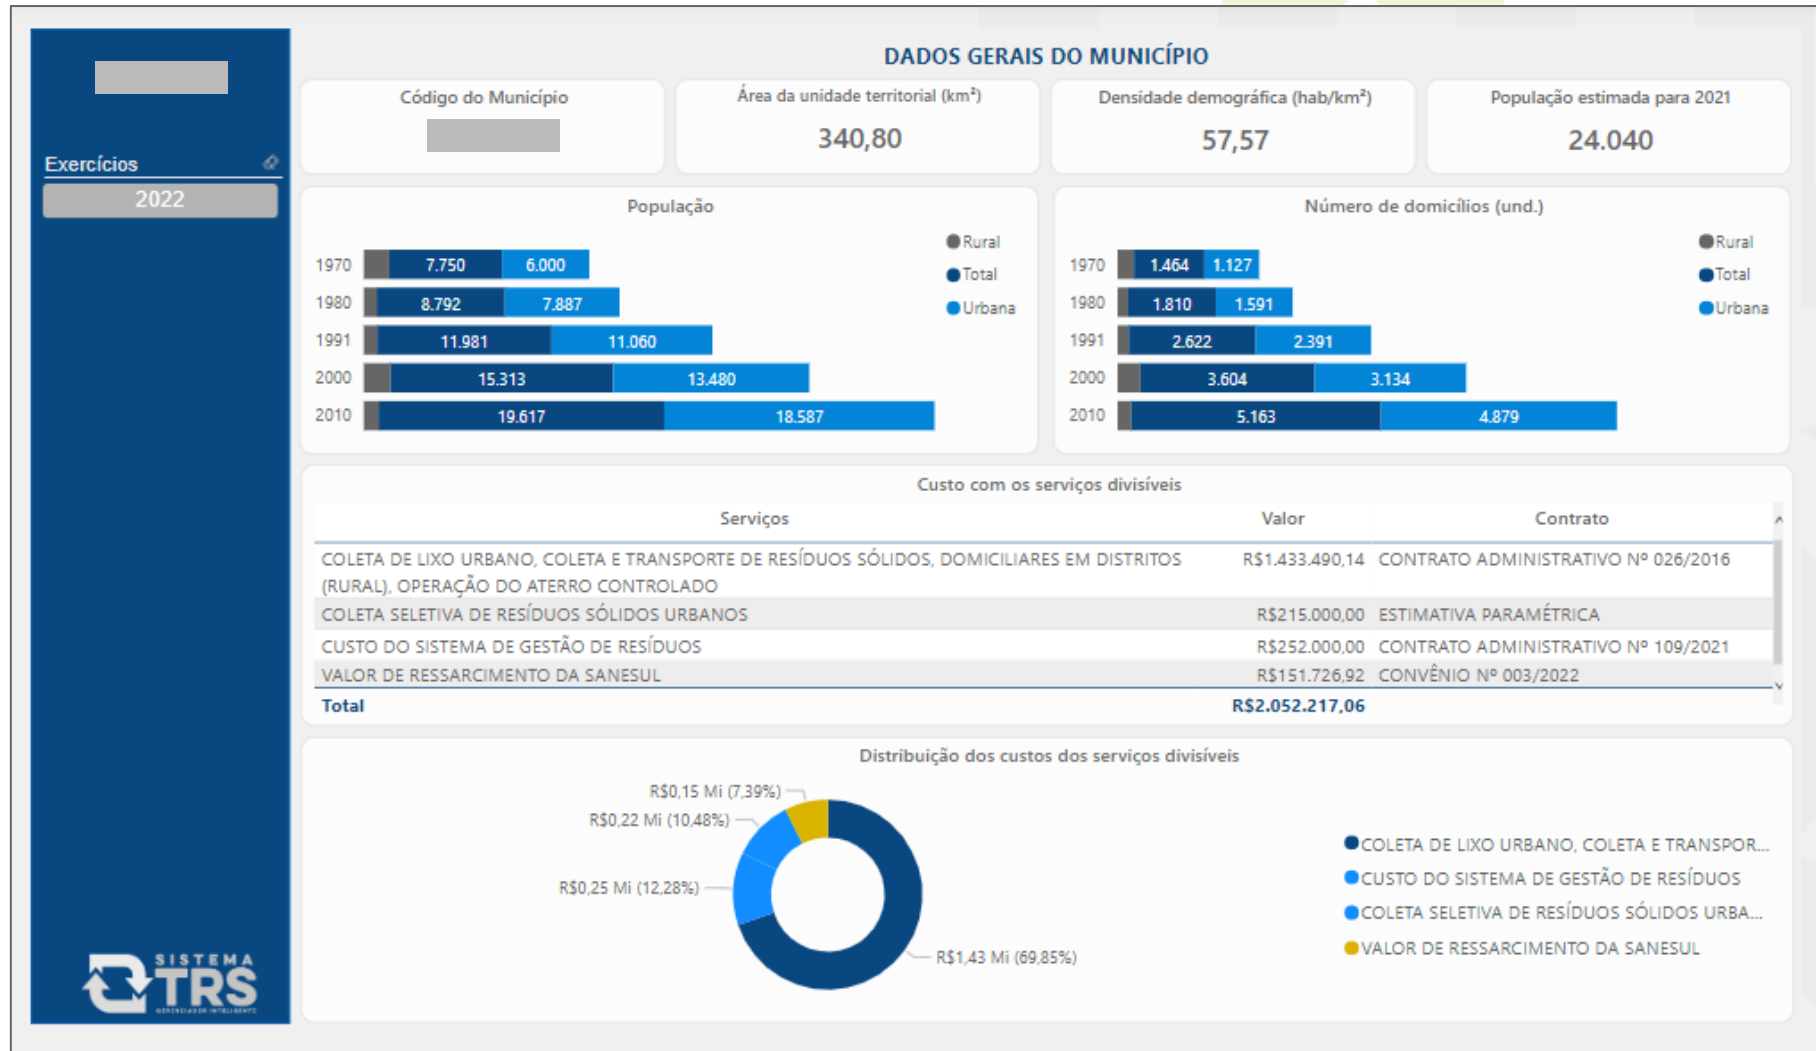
Exercícios

2022

SISTEMA TRS

DADOS GERAIS DO MUNICÍPIO

Código do Município

Área da unidade territorial (km²)

340,80

Densidade demográfica (hab/km²)

57,57

População estimada para 2021

24.040

População

| | | |
|---|---|---|
| 1970 | 7.750 | 6.000 |
| 1980 | 8.792 | 7.887 |
| 1991 | 11.981 | 11.060 |
| 2000 | 15.313 | 13.480 |
| 2010 | 19.617 | 18.587 |

Rural
Total
Urbana

Número de domicílios (und.)

| | | |
|---|---|---|
| 1970 | 1.464 | 1.127 |
| 1980 | 1.810 | 1.591 |
| 1991 | 2.622 | 2.391 |
| 2000 | 3.604 | 3.134 |
| 2010 | 5.163 | 4.879 |

Rural
Total
Urbana

Custo com os serviços divisíveis

| Serviços | Valor | Contrato |
|---|---|---|
| COLETA DE LIXO URBANO, COLETA E TRANSPORTE DE RESÍDUOS SÓLIDOS, DOMICILIARES EM DISTRITOS (RURAL), OPERAÇÃO DO ATERRO CONTROLADO | R$1.433.490,14 | CONTRATO ADMINISTRATIVO Nº 026/2016 |
| COLETA SELETIVA DE RESÍDUOS SÓLIDOS URBANOS | R$215.000,00 | ESTIMATIVA PARAMÉTRICA |
| CUSTO DO SISTEMA DE GESTÃO DE RESÍDUOS | R$252.000,00 | CONTRATO ADMINISTRATIVO Nº 109/2021 |
| VALOR DE RESSARCIMENTO DA SANESUL | R$151.726,92 | CONVÊNIO Nº 003/2022 |
| Total | R$2.052.217,06 | |

Distribuição dos custos dos serviços divisíveis

R$0,15 Mi (7,39%)
R$0,22 Mi (10,48%)
R$0,25 Mi (12,28%)
R$1,43 Mi (69,85%)

COLETA DE LIXO URBANO, COLETA E TRANSPOR...
CUSTO DO SISTEMA DE GESTÃO DE RESÍDUOS
COLETA SELETIVA DE RESÍDUOS SÓLIDOS URBA...
VALOR DE RESSARCIMENTO DA SANESUL